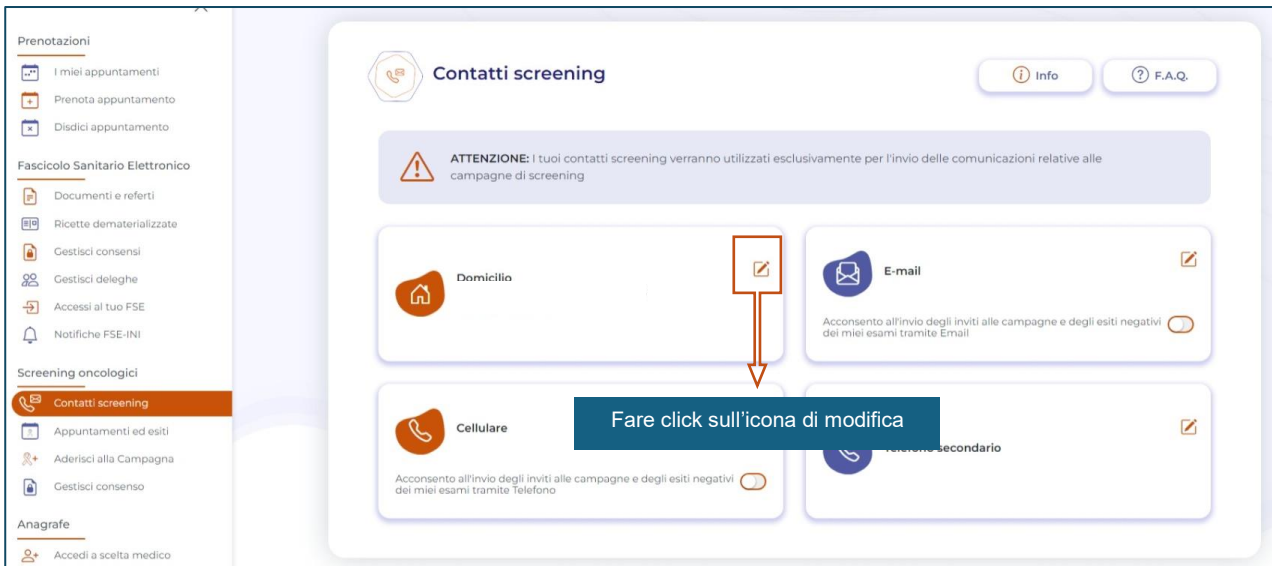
Prenotazioni
I miei appuntamenti
Prenota appuntamento
Disdici appuntamento
Fascicolo Sanitario Elettronico
Documenti e referti
Ricette dematerializzate
Gestisci consensi
Gestisci deleghe
Accessi al tuo FSE
Notifiche FSE-INI
Screening oncologici
Contatti screening
Appuntamenti ed esiti
Aderisci alla Campagna
Gestisci consenso
Anagrafe
Accedi a scelta medico

Contatti screening
Info
F.A.Q.

ATTENZIONE: I tuoi contatti screening verranno utilizzati esclusivamente per l'invio delle comunicazioni relative alle campagne di screening

Domicilio

E-mail
Acconsento all'invio degli inviti alle campagne e degli esiti negativi dei miei esami tramite Email

Cellulare
Acconsento all'invio degli inviti alle campagne e degli esiti negativi dei miei esami tramite Telefono

Fare click sull'icona di modifica

Telefono secondario